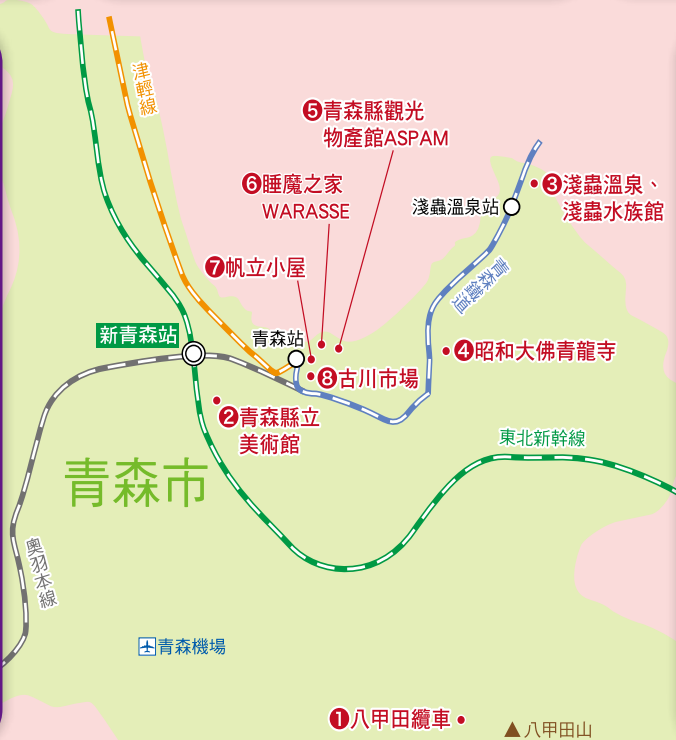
津輕線

5 青森縣觀光物產館ASPAM

6 睡魔之家 WARASSE

3 淺蟲溫泉、淺蟲水族館

淺蟲溫泉站

7 帆立小屋

青森鐵道

新青森站

青森站

4 昭和大佛青龍寺

8 古川市場

2 青森縣立美術館

東北新幹線

青森市

奧羽本線

青森機場

1 八甲田纜車

▲八甲田山